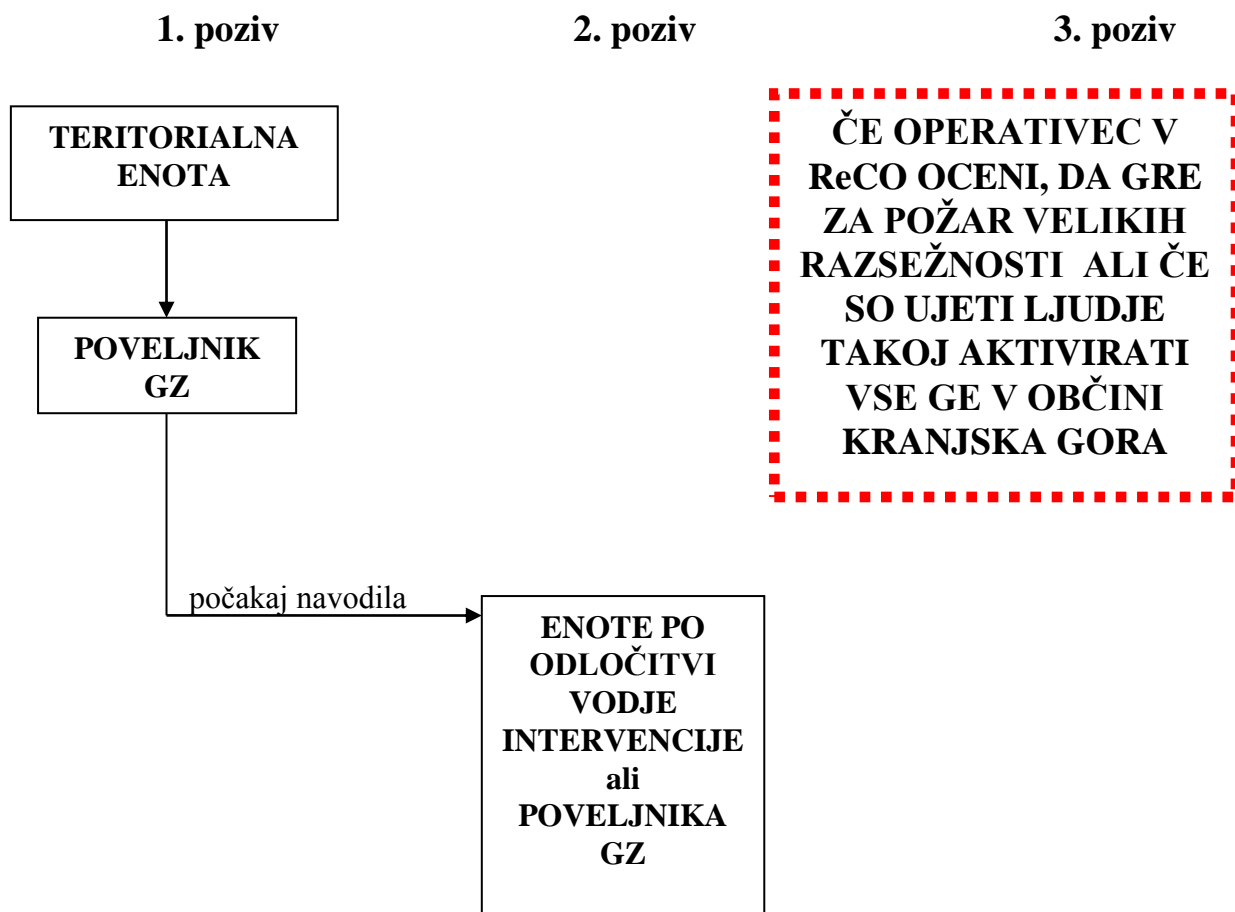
1. poziv

2. poziv

3. poziv

TERITORIALNA ENOTA

POVELJNIK GZ

počakaj navodila

ENOTE PO ODLOČITVI VODJE INTERVENCIJE ali POVELJNIKA GZ

ČE OPERATIVEC V ReCO OCENI, DA GRE ZA POŽAR VELIKIH RAZSEŽNOSTI ALI ČE SO UJETI LJUDJE TAKOJ AKTIVIRATI VSE GE V OBČINI KRANJSKA GORA